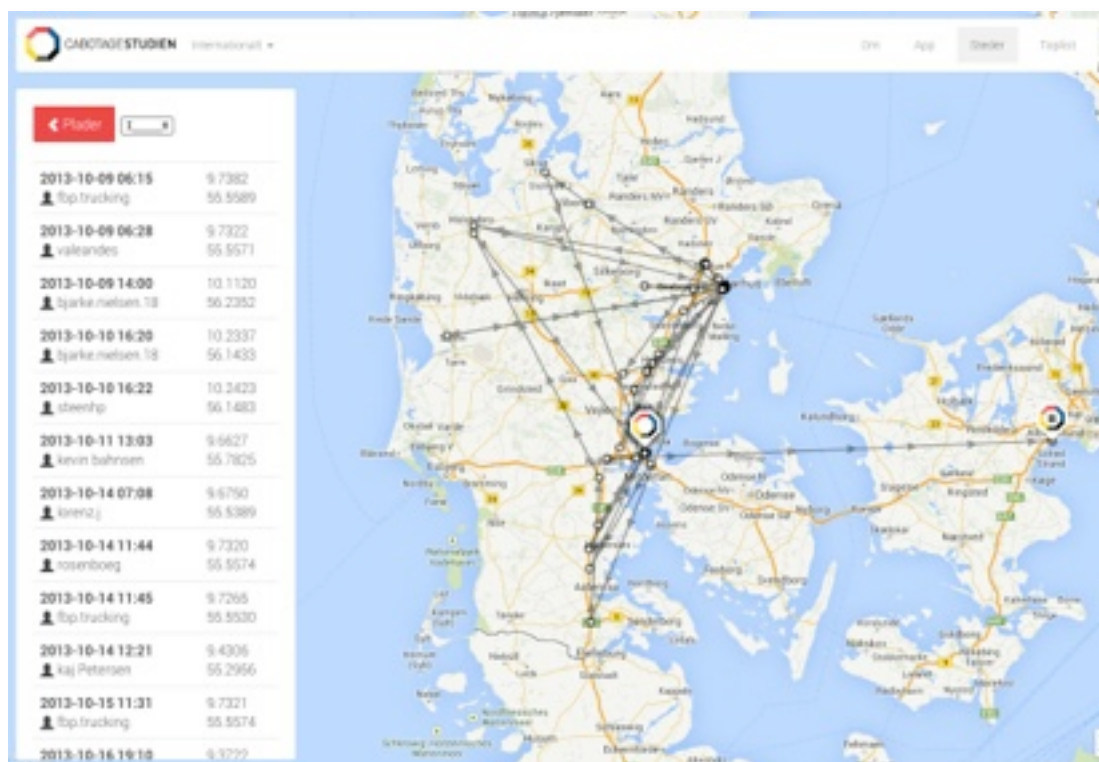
CABOTAGESTUDIEN Internationalt ▾

Om App Steder Topliste

‹ Plader 1

| | |
|---|---|
| 2013-10-09 06:15 fbp.trucking | 9.7382 55.5589 |
| 2013-10-09 06:28 valeandes | 9.7322 55.5571 |
| 2013-10-09 14:00 bjarke.nielsen.18 | 10.1120 56.2352 |
| 2013-10-10 16:20 bjarke.nielsen.18 | 10.2337 56.1433 |
| 2013-10-10 16:22 steenhp | 10.2423 56.1483 |
| 2013-10-11 13:03 kevin bahnsen | 9.6627 55.7825 |
| 2013-10-14 07:08 lorenz.j | 9.6750 55.5389 |
| 2013-10-14 11:44 rosenboeg | 9.7320 55.5574 |
| 2013-10-14 11:45 fbp.trucking | 9.7265 55.5530 |
| 2013-10-14 12:21 kaj Petersen | 9.4306 55.2956 |
| 2013-10-15 11:31 fbp.trucking | 9.7321 55.5574 |
| 2013-10-16 19:10 | 9.3222 |

Randers Silkeborg Vejle Kalundborg Odense Svendborg Sønderborg Flensburg Kolding Esbjerg Aabenraa Roskilde Køge Næstved Holbæk Grenaa Viborg Skive Herning Horsens Fredericia Nyborg Slagelse Ringsted